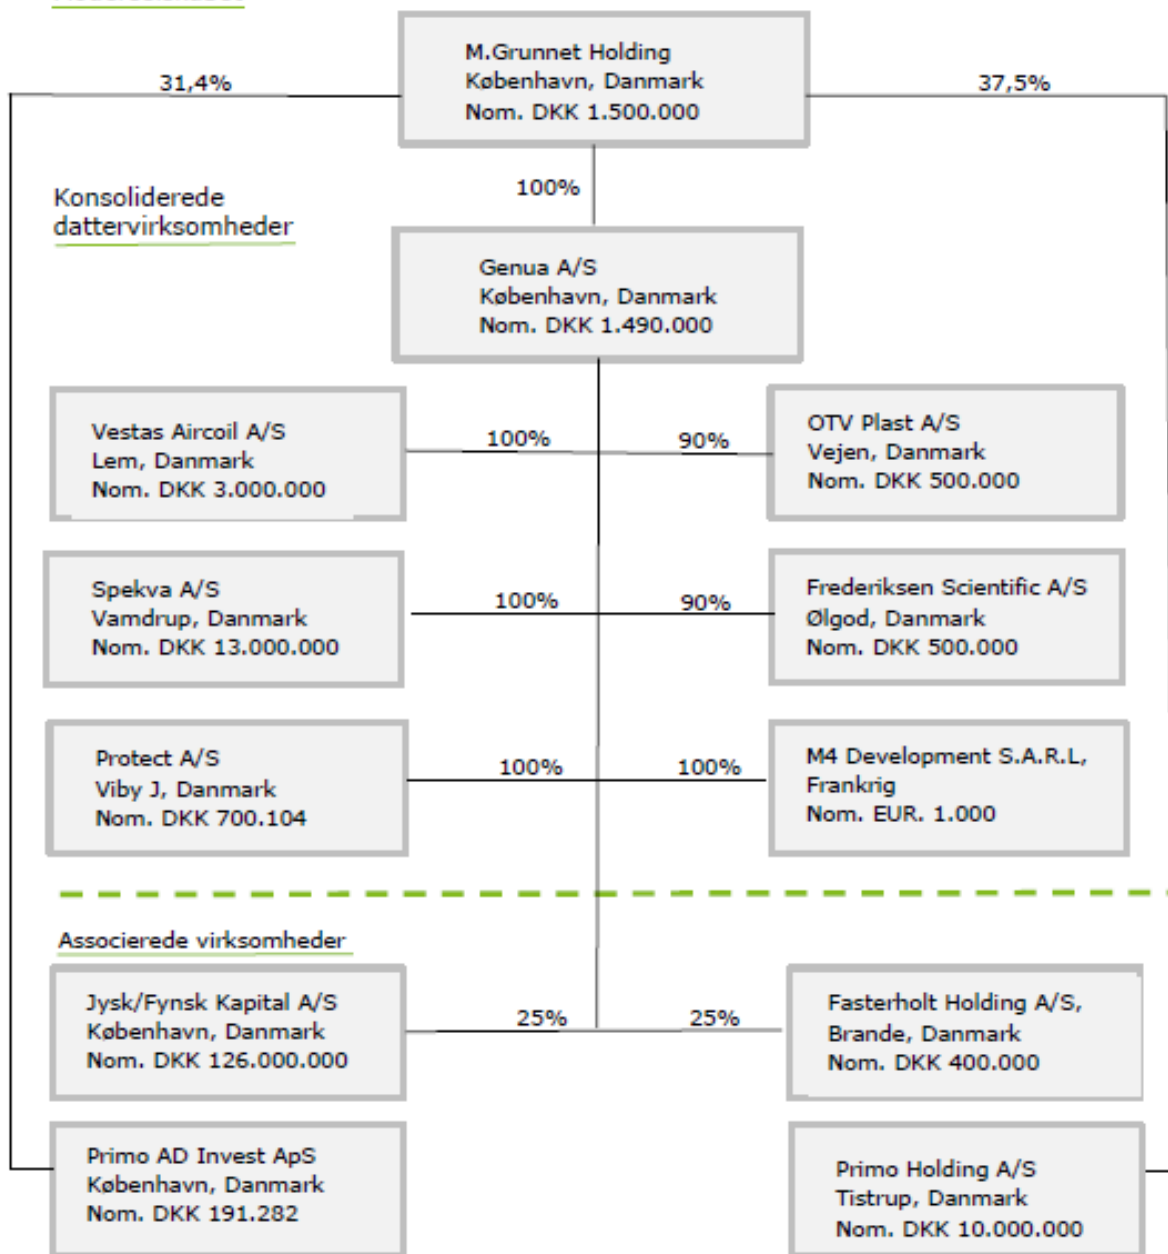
M.Grunnet Holding
København, Danmark
Nom. DKK 1.500.000

31,4%

37,5%

Konsoliderede dattervirksomheder

100%

Genua A/S
København, Danmark
Nom. DKK 1.490.000

Vestas Aircoil A/S
Lem, Danmark
Nom. DKK 3.000.000

100%

90%

OTV Plast A/S
Vejen, Danmark
Nom. DKK 500.000

Spekva A/S
Vamdrup, Danmark
Nom. DKK 13.000.000

100%

90%

Frederiksen Scientific A/S
Ølgod, Danmark
Nom. DKK 500.000

Protect A/S
Viby J, Danmark
Nom. DKK 700.104

100%

100%

M4 Development S.A.R.L,
Frankrig
Nom. EUR. 1.000

Associerede virksomheder

Jysk/Fynsk Kapital A/S
København, Danmark
Nom. DKK 126.000.000

25%

25%

Fasterholt Holding A/S,
Brande, Danmark
Nom. DKK 400.000

Primo AD Invest ApS
København, Danmark
Nom. DKK 191.282

Primo Holding A/S
Tistrup, Danmark
Nom. DKK 10.000.000